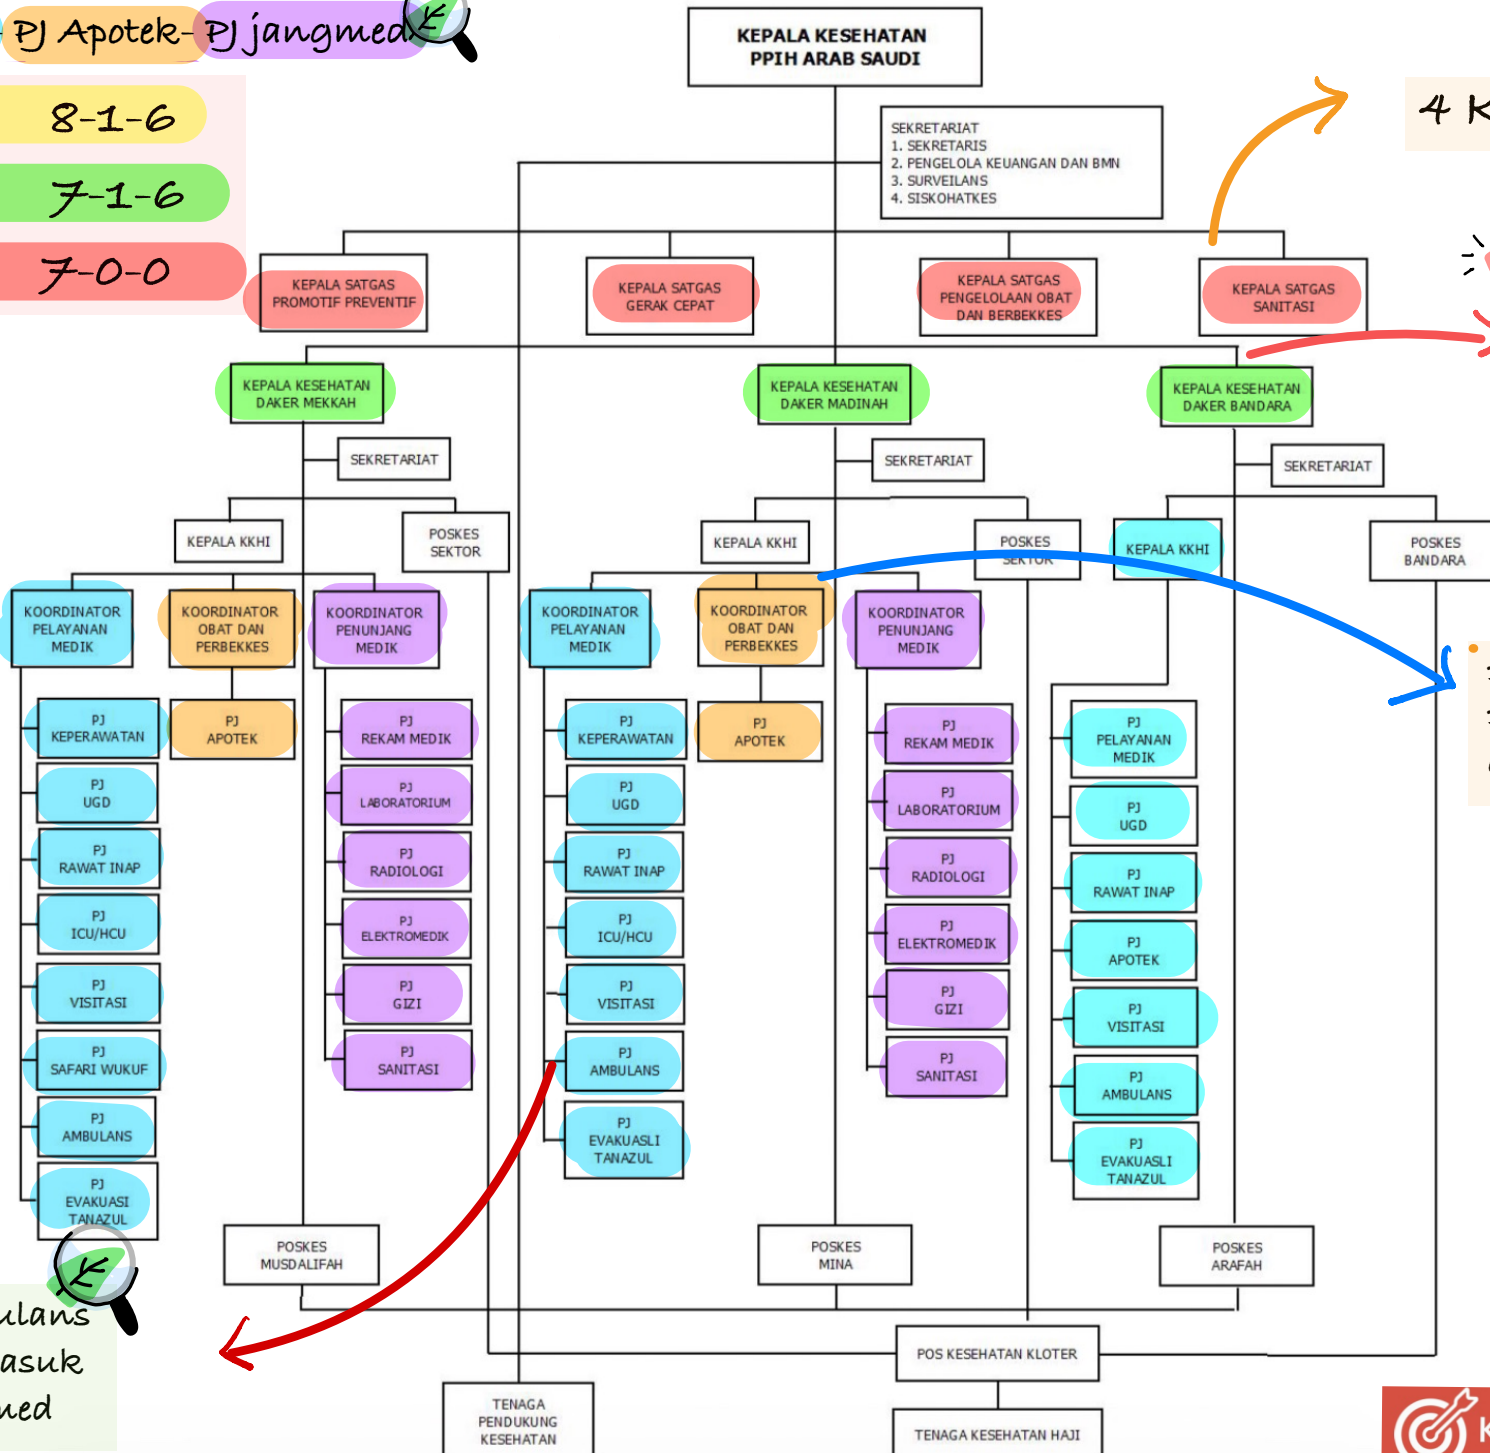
PJ Apotek- PJ jangmed

8-1-6

7-1-6

7-0-0

KEPALA KESEHATAN
PPIH ARAB SAUDI

4 K

SEKRETARIAT
1. SEKRETARIS
2. PENGELOLA KEUANGAN DAN BMN
3. SURVEILANS
4. SISKOHATKES

KEPALA SATGAS PROMOTIF PREVENTIF

KEPALA SATGAS GERAK CEPAT

KEPALA SATGAS PENGELOLAAN OBAT DAN BERBEKKES

KEPALA SATGAS SANITASI

KEPALA KESEHATAN DAKER MEKKAH

KEPALA KESEHATAN DAKER MADINAH

KEPALA KESEHATAN DAKER BANDARA

SEKRETARIAT

SEKRETARIAT

SEKRETARIAT

KEPALA KKHI

POSKES SEKTOR

KEPALA KKHI

POSKES SEKTOR

KEPALA KKHI

POSKES BANDARA

KOORDINATOR PELAYANAN MEDIK

KOORDINATOR OBAT DAN PERBEKKES

KOORDINATOR PENUNJANG MEDIK

KOORDINATOR PELAYANAN MEDIK

KOORDINATOR OBAT DAN PERBEKKES

KOORDINATOR PENUNJANG MEDIK

PJ KEPERAWATAN

PJ APOTEK

PJ REKAM MEDIK

PJ KEPERAWATAN

PJ APOTEK

PJ REKAM MEDIK

PJ PELAYANAN MEDIK

PJ UGD

PJ LABORATORIUM

PJ UGD

PJ LABORATORIUM

PJ UGD

PJ RAWAT INAP

PJ RADIOLOGI

PJ RAWAT INAP

PJ RADIOLOGI

PJ RAWAT INAP

PJ ICU/HCU

PJ ELEKTROMEDIK

PJ ICU/HCU

PJ ELEKTROMEDIK

PJ APOTEK

PJ VISITASI

PJ GIZI

PJ VISITASI

PJ GIZI

PJ VISITASI

PJ SAFARI WUKUF

PJ SANITASI

PJ AMBULANS

PJ SANITASI

PJ AMBULANS

PJ AMBULANS

PJ EVAKUASLI TANAZUL

PJ EVAKUASI TANAZUL

PJ EVAKUASLI TANAZUL

POSKES MUSDALIFAH

POSKES MINA

POSKES ARAFAH

POS KESEHATAN KLOTER

TENAGA PENDUKUNG KESEHATAN

TENAGA KESEHATAN HAJI

ulans
asuk
ned